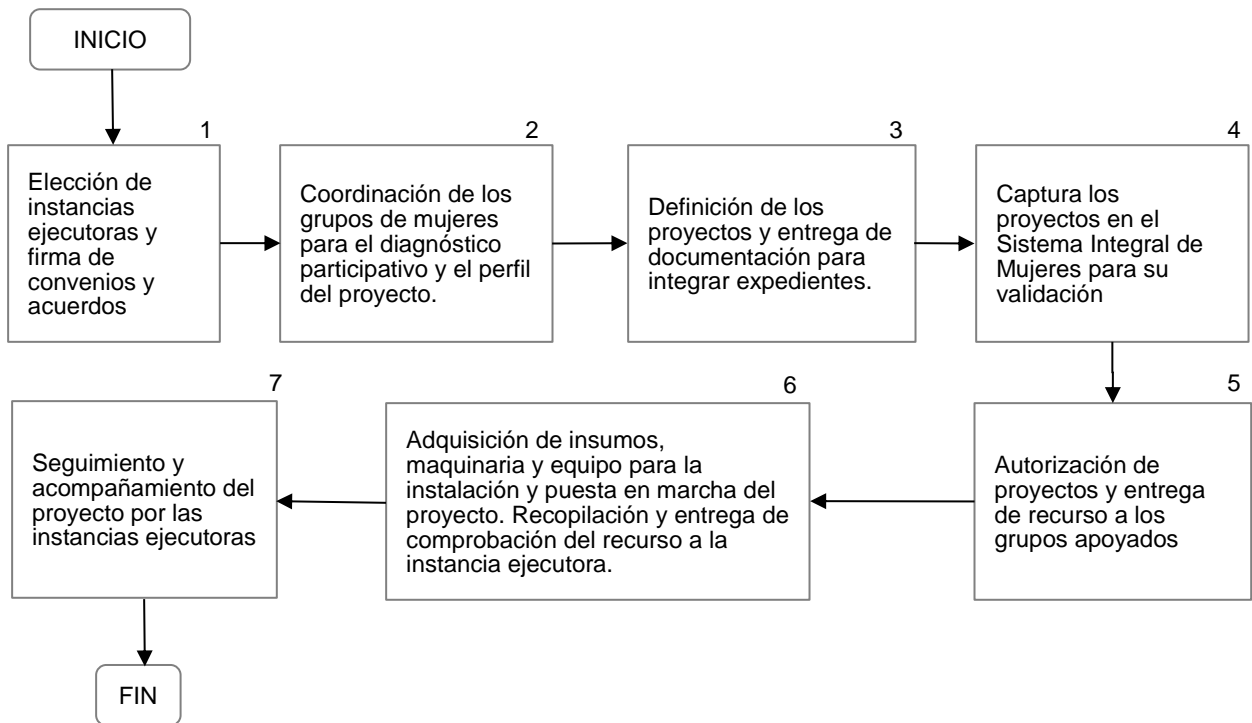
INICIO

1
Elección de instancias ejecutoras y firma de convenios y acuerdos

2
Coordinación de los grupos de mujeres para el diagnóstico participativo y el perfil del proyecto.

3
Definición de los proyectos y entrega de documentación para integrar expedientes.

4
Captura los proyectos en el Sistema Integral de Mujeres para su validación

5
Autorización de proyectos y entrega de recurso a los grupos apoyados

6
Adquisición de insumos, maquinaria y equipo para la instalación y puesta en marcha del proyecto. Recopilación y entrega de comprobación del recurso a la instancia ejecutora.

7
Seguimiento y acompañamiento del proyecto por las instancias ejecutoras

FIN